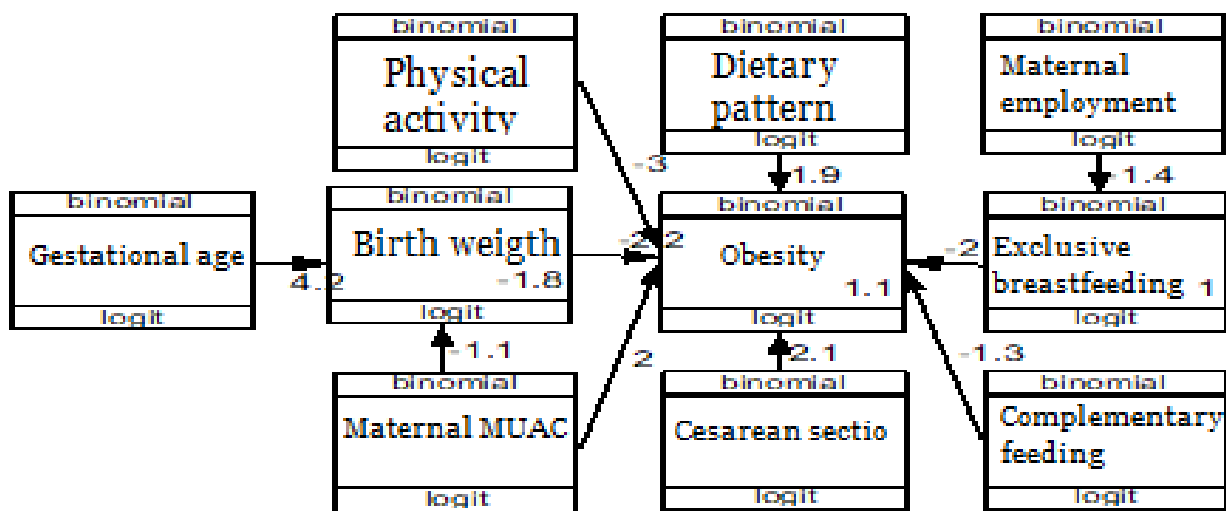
binomial
Physical activity
logit

binomial
Dietary pattern
logit

binomial
Maternal employment
logit

binomial
Gestational age
logit

4.2

binomial
Birth weigth
-1.8
logit

-3

1.9

-1.4

-2.2

binomial
Obesity
1.1
logit

-2

binomial
Exclusive breastfeeding
1
logit

-1.1

2

2.1

-1.3

binomial
Maternal MUAC
logit

binomial
Cesarean sectio
logit

binomial
Complementary feeding
logit